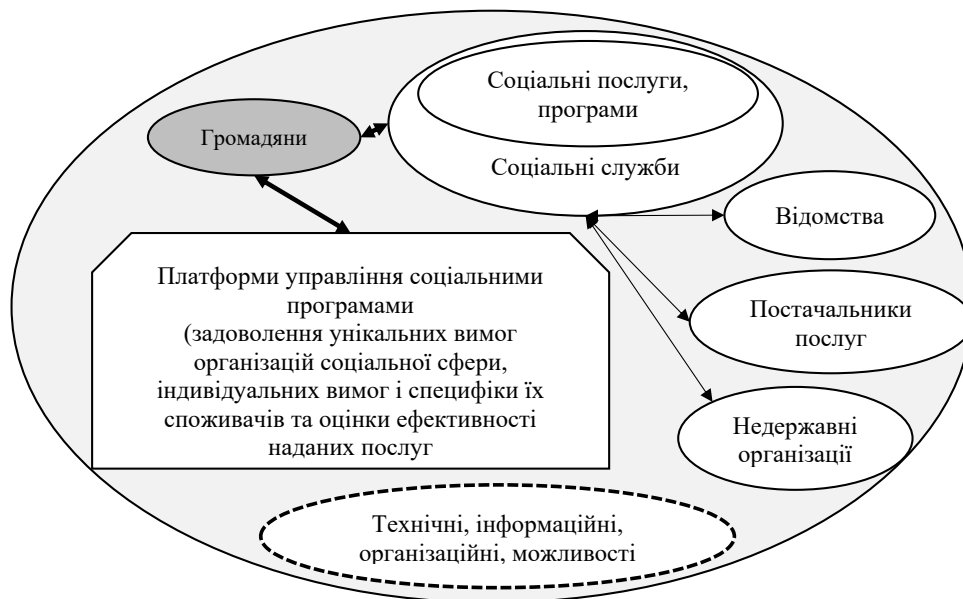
Соціальні послуги, програми

Соціальні служби

Громадяни

Відомства

Платформи управління соціальними програмами (задоволення унікальних вимог організацій соціальної сфери, індивідуальних вимог і специфіки їх споживачів та оцінки ефективності наданих послуг

Постачальники послуг

Недержавні організації

Технічні, інформаційні, організаційні, можливості